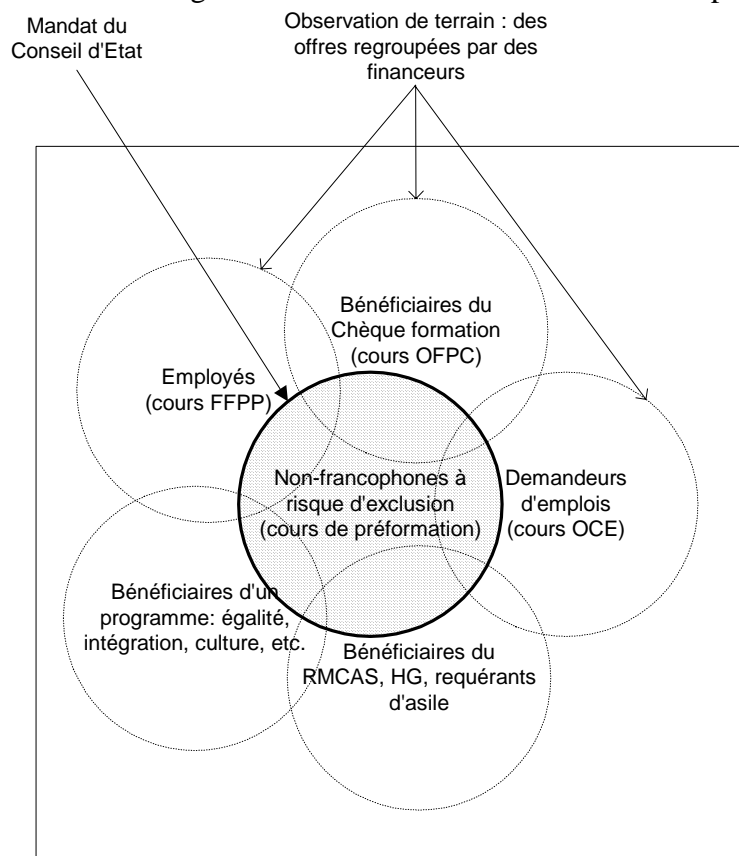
Mandat du Conseil d'Etat

Observation de terrain : des offres regroupées par des financeurs

Bénéficiaires du Chèque formation (cours OFPC)

Employés (cours FFPP)

Non-francophones à risque d'exclusion (cours de préformation)

Demandeurs d'emplois (cours OCE)

Bénéficiaires d'un programme: égalité, intégration, culture, etc.

Bénéficiaires du RMCAS, HG, requérants d'asile